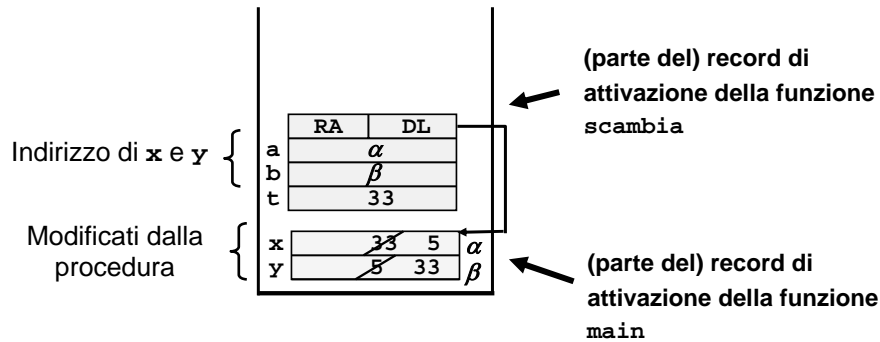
(parte del) record di attivazione della funzione scambia

Indirizzo di x e y

| RA | DL |
|---|---|

a $\alpha$
b $\beta$
t 33

Modificati dalla procedura

x 33 5 $\alpha$
y 5 33 $\beta$

(parte del) record di attivazione della funzione main